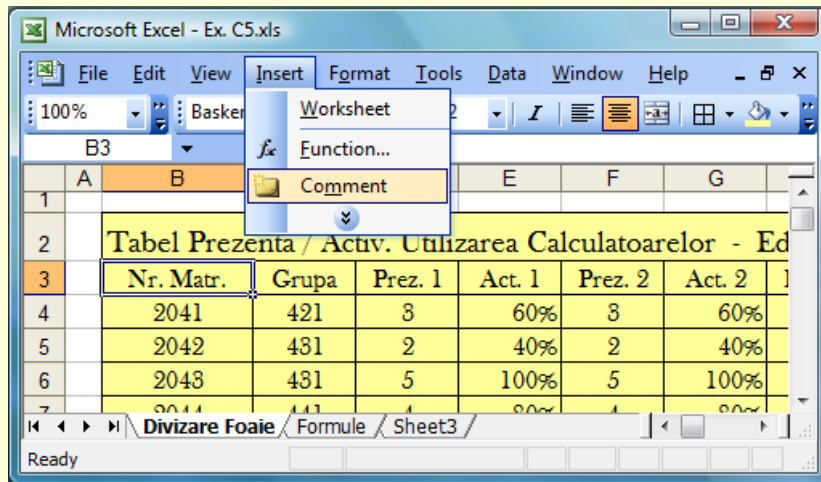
Microsoft Excel - Ex. C5.xls

File Edit View Insert Format Tools Data Window Help

100% Basker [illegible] 2 I

Worksheet
Function...
Comment

B3

| | A | B | C | D | E | F | G | |
|---|---|---|---|---|---|---|---|---|
| 1 | | | | | | | | |
| 2 | | Tabel Prezenta / Activ. Utilizarea Calculatoarelor - Ed | | | | | | |
| 3 | | Nr. Matr. | Grupa | Prez. 1 | Act. 1 | Prez. 2 | Act. 2 | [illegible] |
| 4 | | 2041 | 421 | 3 | 60% | 3 | 60% | |
| 5 | | 2042 | 431 | 2 | 40% | 2 | 40% | |
| 6 | | 2043 | 431 | 5 | 100% | 5 | 100% | |
| 7 | | 2044 | 441 | 4 | 80% | 4 | 80% | |

Divizare Foaie / Formule / Sheet3

Ready